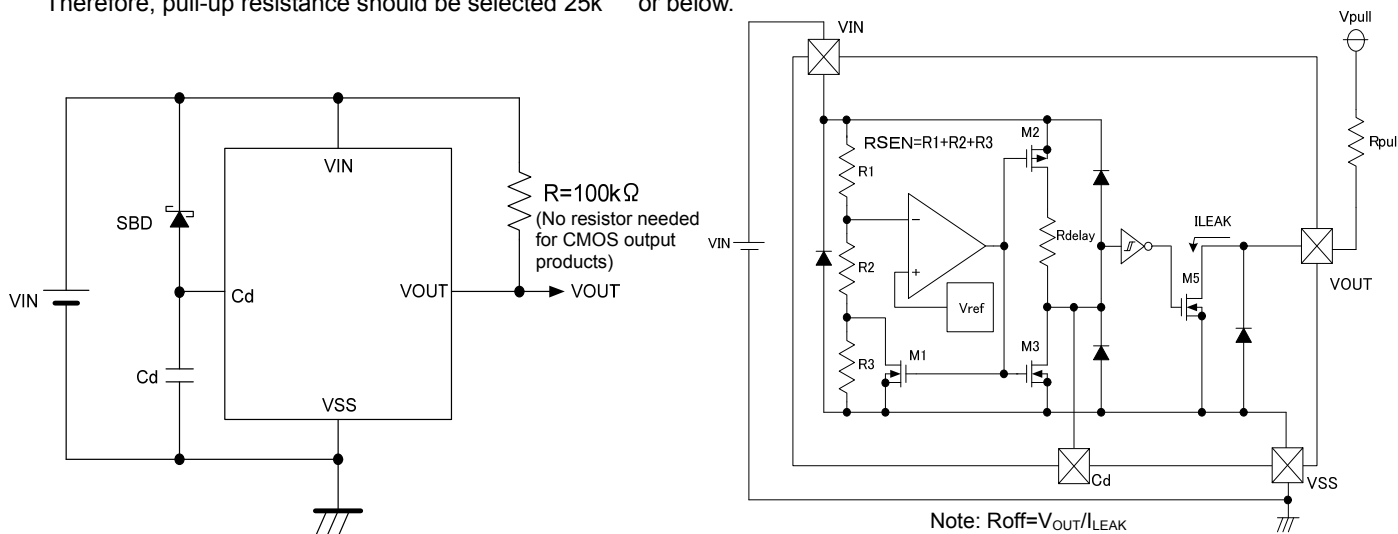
Therefore, pull-up resistance should be selected 25k or below.

VIN
SBD
Cd
Cd
VIN
VOUT
VSS
R=100kΩ
(No resistor needed for CMOS output products)
VOUT

VIN
Vpull
RSEN=R1+R2+R3
M2
R1
Rpul
ILEAK
VIN
R2
Rdelay
VOUT
M5
Vref
M3
R3
M1
Cd
VSS
Note: Roff=$V_{OUT}$/$I_{LEAK}$